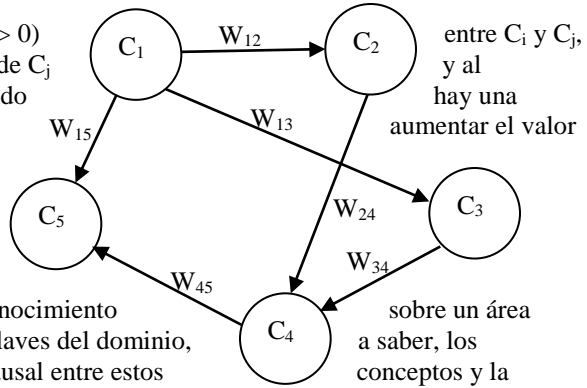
> 0)
de $C_j$
do

entre $C_i$ y $C_j$,
y al
hay una
aumentar el valor

$C_1$
$W_{12}$
$C_2$
$W_{15}$
$W_{13}$
$C_5$
$W_{24}$
$C_3$
$W_{34}$
$W_{45}$
$C_4$

nocimiento
laves del dominio,
usal entre estos

sobre un área
a saber, los
conceptos y la